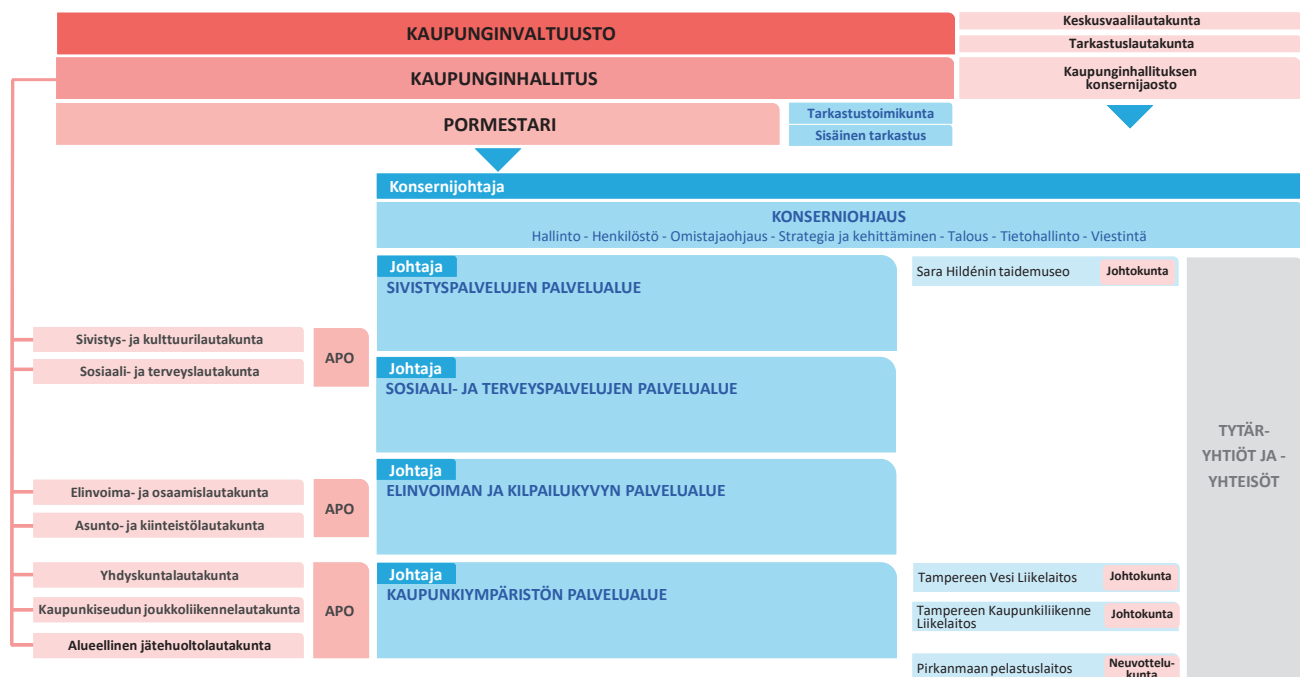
KAUPUNGINVALTUUSTO

Keskusvaalilautakunta

Tarkastuslautakunta

KAUPUNGINHALLITUS

Kaupunginhallituksen konsernijaosto

PORMESTARI

Tarkastustoimikunta

Sisäinen tarkastus

Konsernijohtaja

KONSERNIOHJAUS
Hallinto - Henkilöstö - Omistajaohjaus - Strategia ja kehittäminen - Talous - Tietohallinto - Viestintä

Johtaja
SIVISTYSPALVELUJEN PALVELUALUE

Sara Hildénin taidemuseo Johtokunta

Sivistys- ja kulttuurilautakunta

Sosiaali- ja terveyslautakunta

APO

Johtaja
SOSIAALI- JA TERVEYSPALVELUJEN PALVELUALUE

TYTÄR-YHTIÖT JA -YHTEISÖT

Johtaja
ELINVOIMAN JA KILPAILUKYVYN PALVELUALUE

Elinvoima- ja osaamislautakunta

Asunto- ja kiinteistölautakunta

APO

Yhdyskuntalautakunta

Kaupunkiseudun joukkoliikennelautakunta

Alueellinen jätehuoltolautakunta

APO

Johtaja
KAUPUNKIYMPÄRISTÖN PALVELUALUE

Tampereen Vesi Liikelaitos Johtokunta

Tampereen Kaupunkiliikenne Liikelaitos Johtokunta

Pirkanmaan pelastuslaitos Neuvottelukunta